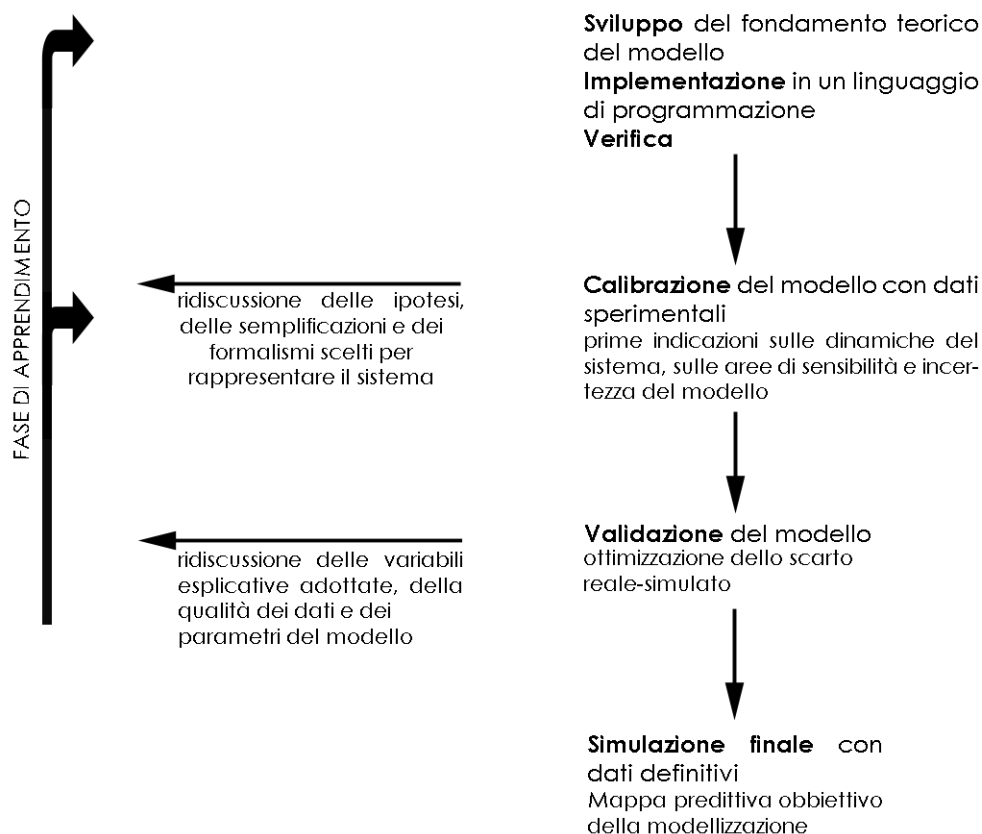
FASE DI APPRENDIMENTO

**Sviluppo** del fondamento teorico del modello
**Implementazione** in un linguaggio di programmazione
**Verifica**

ridiscussione delle ipotesi, delle semplificazioni e dei formalismi scelti per rappresentare il sistema

**Calibrazione** del modello con dati sperimentali
prime indicazioni sulle dinamiche del sistema, sulle aree di sensibilità e incertezza del modello

ridiscussione delle variabili esplicative adottate, della qualità dei dati e dei parametri del modello

**Validazione** del modello
ottimizzazione dello scarto reale-simulato

**Simulazione finale** con dati definitivi
Mappa predittiva obbiettivo della modellizzazione